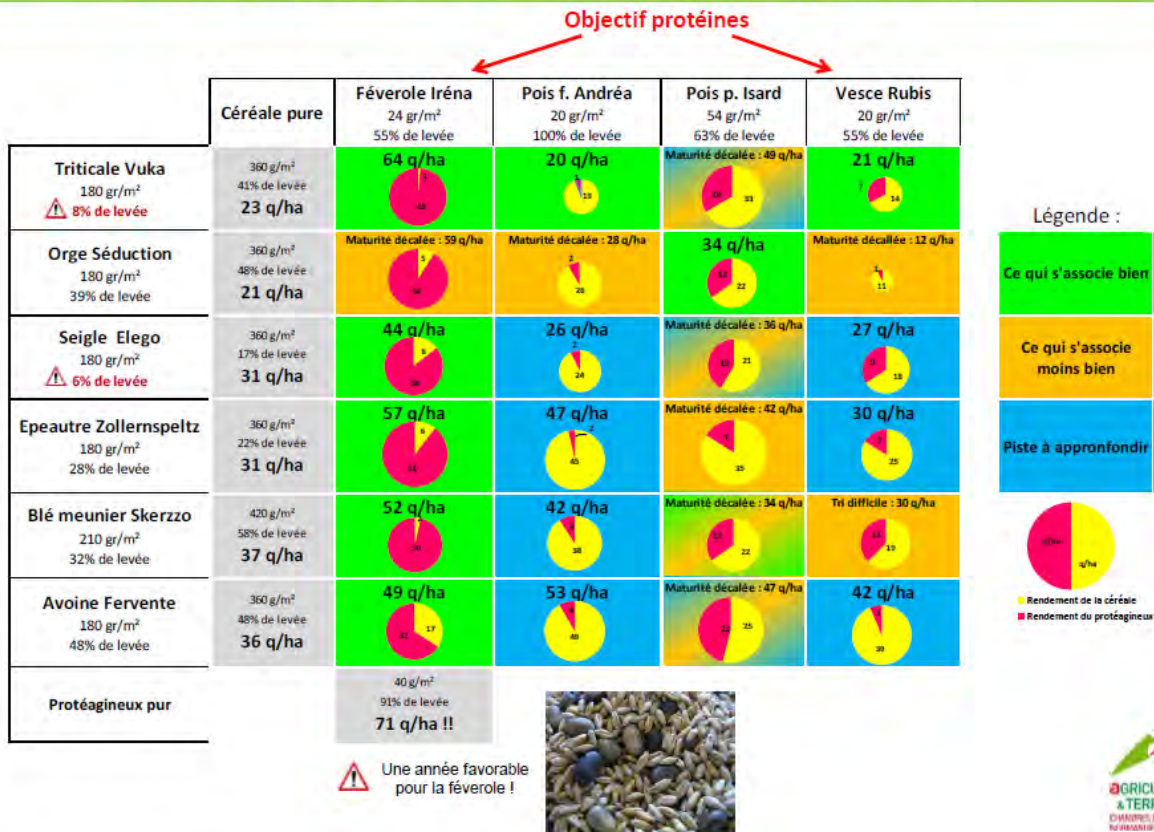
Objectif protéines

| | Céréale pure | Féverole Iréna 24 gr/m² 55% de levée | Pois f. Andréa 20 gr/m² 100% de levée | Pois p. Isard 54 gr/m² 63% de levée | Vesce Rubis 20 gr/m² 55% de levée |
|---|---|---|---|---|---|
| Triticale Vuka 180 gr/m² 8% de levée | 360 g/m² 41% de levée 23 q/ha | 64 q/ha 3 49 | 20 q/ha 13 | Maturité décalée : 49 q/ha 16 33 | 21 q/ha 7 14 |
| Orge Séduction 180 gr/m² 39% de levée | 360 g/m² 48% de levée 21 q/ha | Maturité décalée : 59 q/ha 5 54 | Maturité décalée : 28 q/ha 2 26 | 34 q/ha 12 22 | Maturité décalée : 12 q/ha 1 11 |
| Seigle Elego 180 gr/m² 6% de levée | 360 g/m² 17% de levée 31 q/ha | 44 q/ha 6 38 | 26 q/ha 2 24 | Maturité décalée : 36 q/ha 15 21 | 27 q/ha 9 18 |
| Epeautre Zollernspeltz 180 gr/m² 28% de levée | 360 g/m² 22% de levée 31 q/ha | 57 q/ha 6 51 | 47 q/ha 2 45 | Maturité décalée : 42 q/ha 7 35 | 30 q/ha 5 25 |
| Blé meunier Skerzzo 210 gr/m² 32% de levée | 420 g/m² 58% de levée 37 q/ha | 52 q/ha 2 50 | 42 q/ha 4 38 | Maturité décalée : 34 q/ha 12 22 | Tri difficile : 30 q/ha 11 19 |
| Avoine Fervente 180 gr/m² 48% de levée | 360 g/m² 48% de levée 36 q/ha | 49 q/ha 32 17 | 53 q/ha 4 49 | Maturité décalée : 47 q/ha 22 25 | 42 q/ha 3 39 |
| Protéagineux pur | | 40 g/m² 91% de levée 71 q/ha !! | | | |

Une année favorable pour la féverole !

Légende :
Ce qui s'associe bien
Ce qui s'associe moins bien
Piste à appronfondir
q/ha q/ha
Rendement de la céréale
Rendement du protéagineux

AGRICU & TERR CHAMBRES NORMANDIE